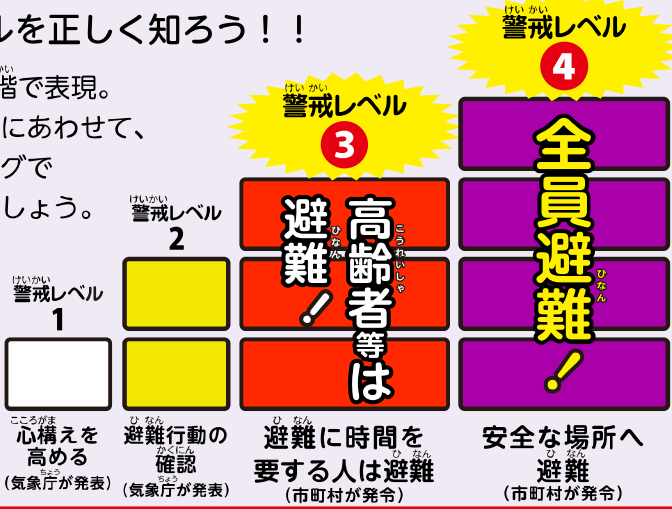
ルを正しく知ろう！！

階で表現。
にあわせて、
グで
しょう。

けいかい
警戒レベル
1

こころがま
心構えを
高める
（気象庁が発表）

けいかい
警戒レベル
2

ひなん
避難行動の
かくにん
確認
（気象庁が発表）

けいかい
警戒レベル
3

こうれいしゃ
高齢者等は
ひなん
避難！

ひなん
避難に時間を
要する人は避難
（市町村が発令）

けいかい
警戒レベル
4

全員避難！
ひなん

安全な場所へ
ひなん
避難
（市町村が発令）